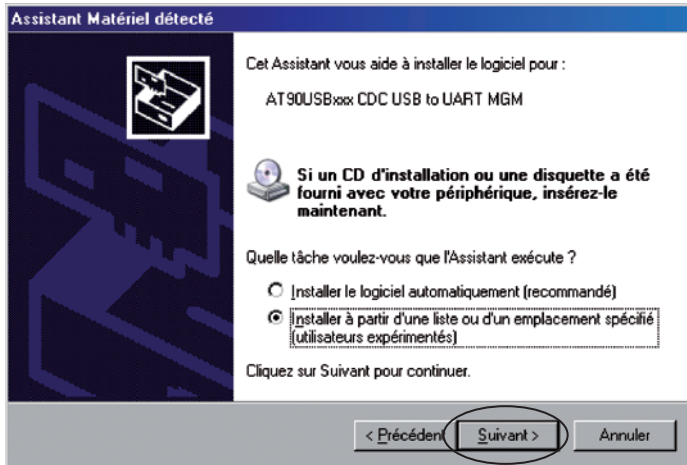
Assistant Matériel détecté

Cet Assistant vous aide à installer le logiciel pour :

AT90USBxxx CDC USB to UART MGM

Si un CD d'installation ou une disquette a été fourni avec votre périphérique, insérez-le maintenant.

Quelle tâche voulez-vous que l'Assistant exécute ?

Installer le logiciel automatiquement (recommandé)

Installer à partir d'une liste ou d'un emplacement spécifié (utilisateurs expérimentés)

Cliquez sur Suivant pour continuer.

< Précédent

Suivant >

Annuler